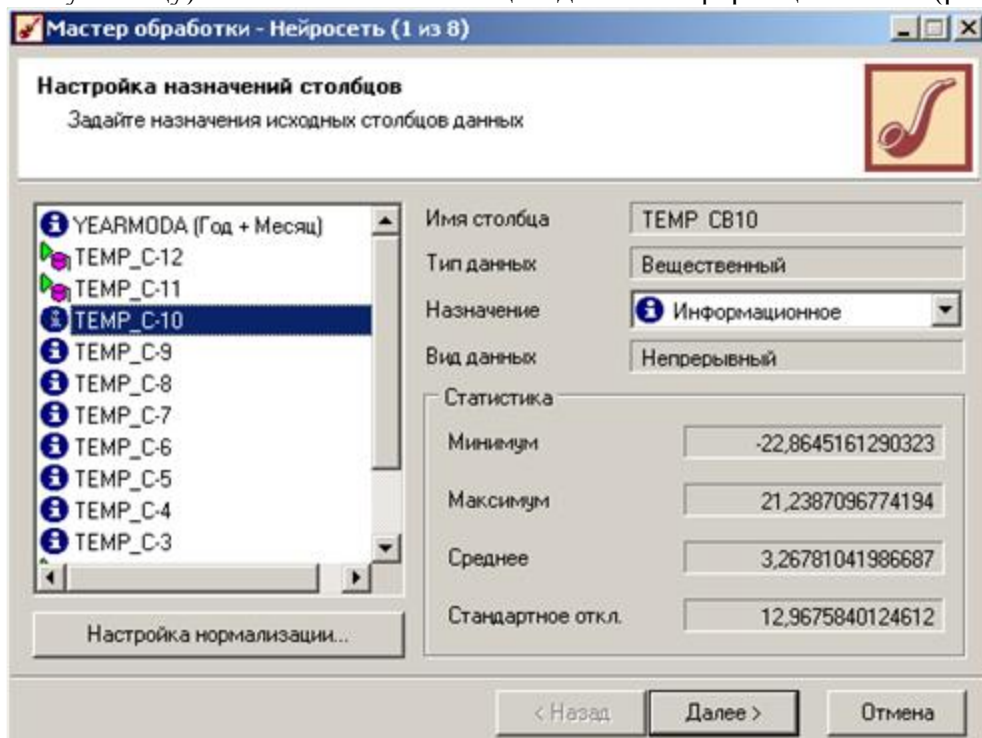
Мастер обработки - Нейросеть (1 из 8)

Настройка назначений столбцов
Задайте назначения исходных столбцов данных

YEARMODA (Год + Месяц)
TEMP_C-12
TEMP_C-11
TEMP_C-10
TEMP_C-9
TEMP_C-8
TEMP_C-7
TEMP_C-6
TEMP_C-5
TEMP_C-4
TEMP_C-3

Настройка нормализации...

| Имя столбца | TEMP_CB10 |
|---|---|
| Тип данных | Вещественный |
| Назначение | Информационное |
| Вид данных | Непрерывный |

Статистика

| Минимум | -22,8645161290323 |
|---|---|
| Максимум | 21,2387096774194 |
| Среднее | 3,26781041986687 |
| Стандартное откл. | 12,9675840124612 |

< Назад   Далее >   Отмена